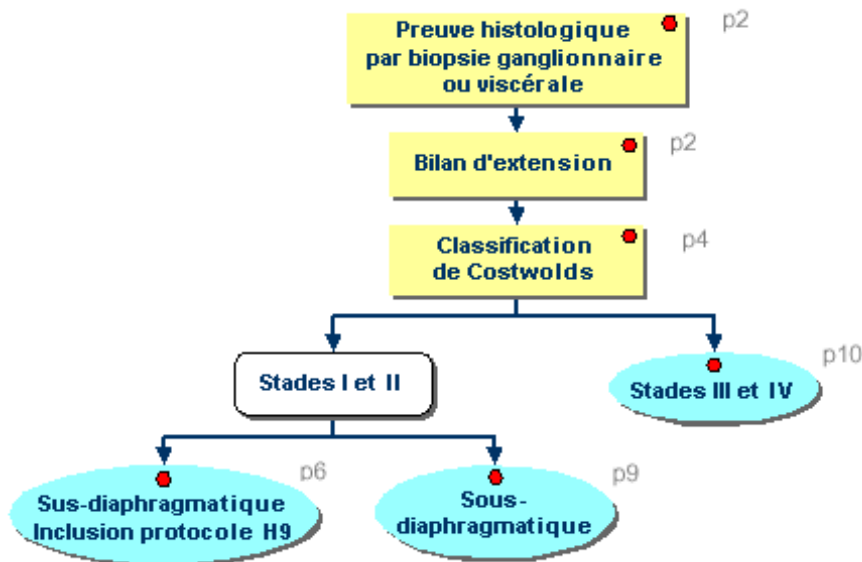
Preuve histologique par biopsie ganglionnaire ou viscérale

p2

Bilan d'extension

p2

Classification de Costwolds

p4

Stades I et II

Stades III et IV

p10

Sus-diaphragmatique Inclusion protocole H9

p6

Sous-diaphragmatique

p9